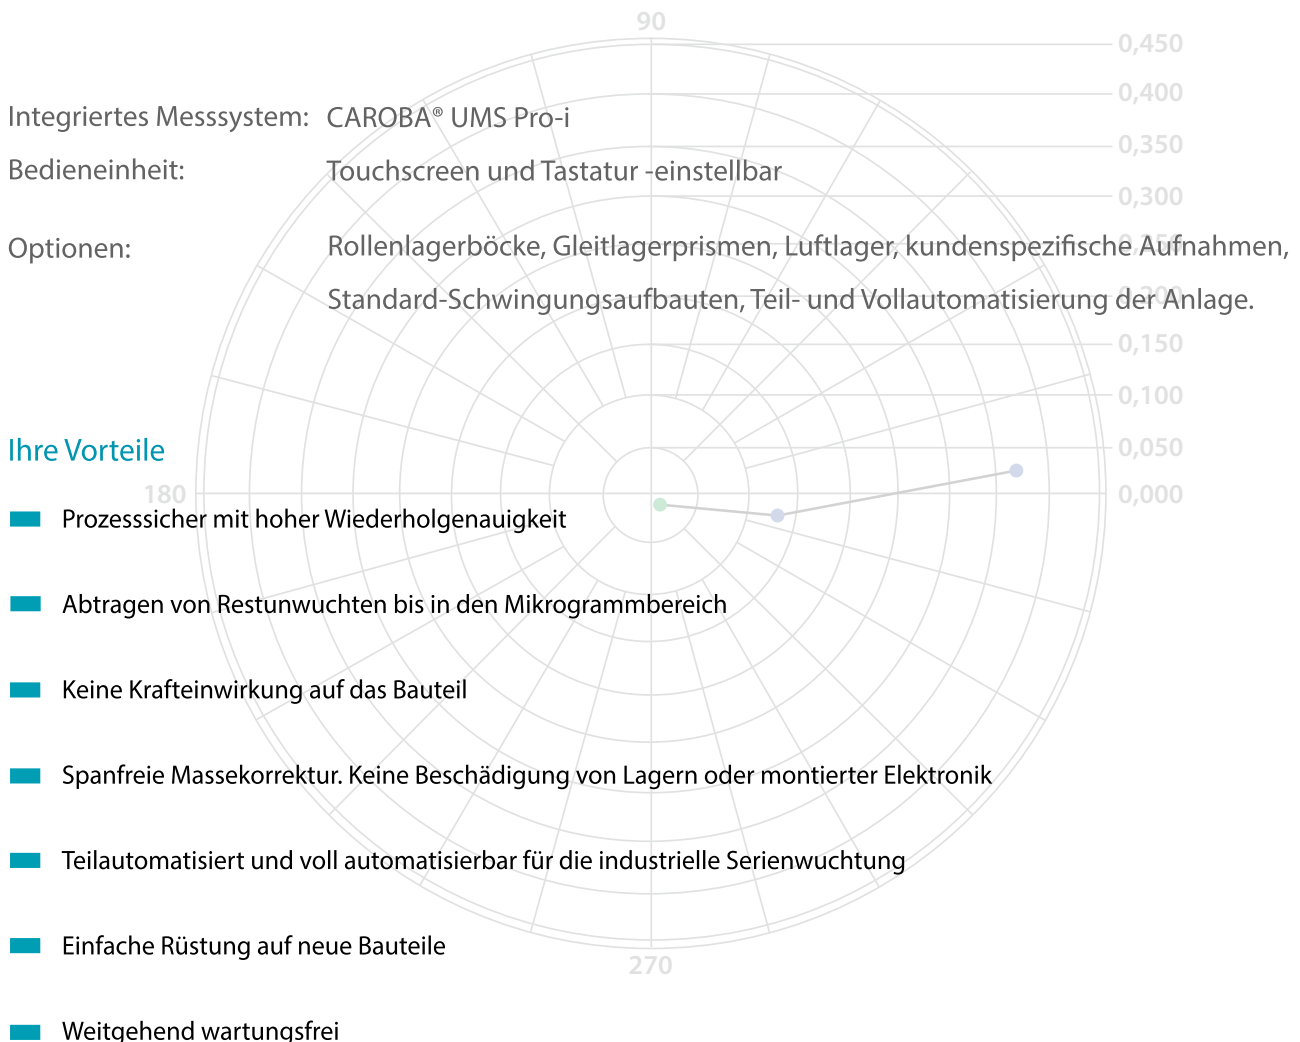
90

0,450

0,400

Integriertes Messsystem: CAROBA® UMS Pro-i

0,350

Bedieneinheit: Touchscreen und Tastatur -einstellbar

0,300

Optionen: Rollenlagerböcke, Gleitlagerprismen, Luftlager, kundenspezifische Aufnahmen, Standard-Schwingungsaufbauten, Teil- und Vollautomatisierung der Anlage.

0,150

0,100

Ihre Vorteile

0,050

180

0,000

Prozesssicher mit hoher Wiederholgenauigkeit

Abtragen von Restunwuchten bis in den Mikrogrammbereich

Keine Krafteinwirkung auf das Bauteil

Spanfreie Massekorrektur. Keine Beschädigung von Lagern oder montierter Elektronik

Teilautomatisiert und voll automatisierbar für die industrielle Serienwuchtung

Einfache Rüstung auf neue Bauteile

270

Weitgehend wartungsfrei